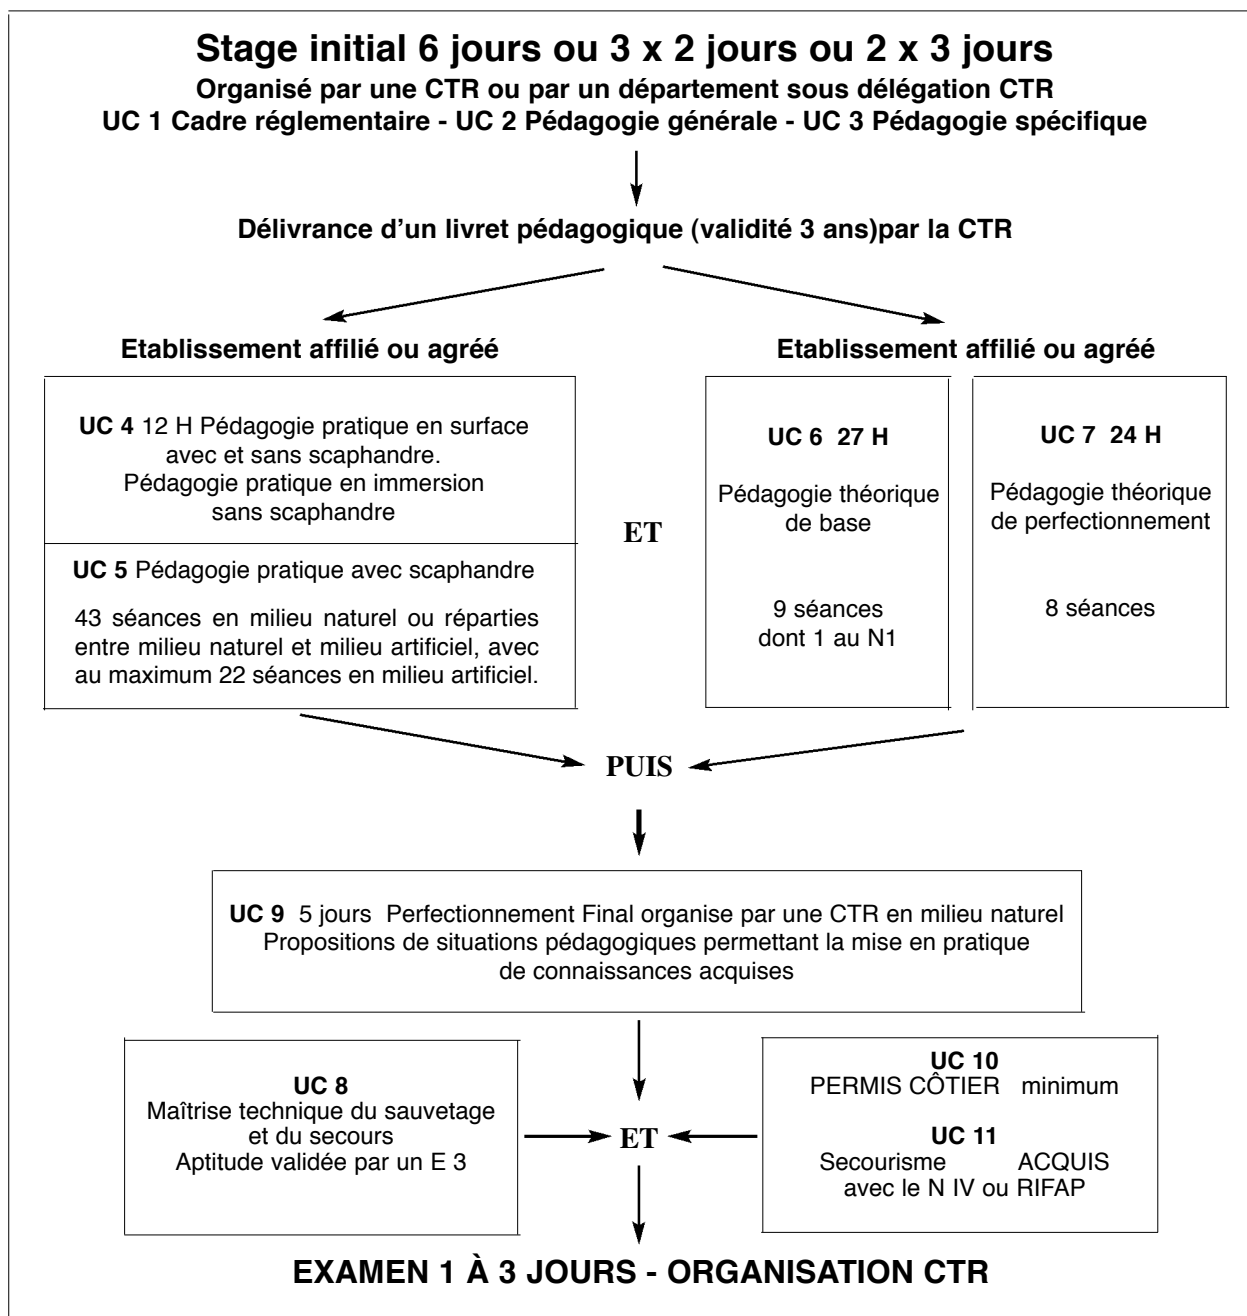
Stage initial 6 jours ou 3 x 2 jours ou 2 x 3 jours
Organisé par une CTR ou par un département sous délégation CTR
UC 1 Cadre réglementaire - UC 2 Pédagogie générale - UC 3 Pédagogie spécifique

Délivrance d'un livret pédagogique (validité 3 ans)par la CTR

Etablissement affilié ou agréé

UC 4 12 H Pédagogie pratique en surface avec et sans scaphandre. Pédagogie pratique en immersion sans scaphandre

UC 5 Pédagogie pratique avec scaphandre

43 séances en milieu naturel ou réparties entre milieu naturel et milieu artificiel, avec au maximum 22 séances en milieu artificiel.

ET

Etablissement affilié ou agréé

UC 6 27 H

Pédagogie théorique de base

9 séances dont 1 au N1

UC 7 24 H

Pédagogie théorique de perfectionnement

8 séances

PUIS

UC 9 5 jours Perfectionnement Final organise par une CTR en milieu naturel
Propositions de situations pédagogiques permettant la mise en pratique de connaissances acquises

UC 8
Maîtrise technique du sauvetage et du secours
Aptitude validée par un E 3

ET

UC 10
PERMIS CÔTIER minimum

UC 11
Secourisme ACQUIS avec le N IV ou RIFAP

EXAMEN 1 À 3 JOURS - ORGANISATION CTR